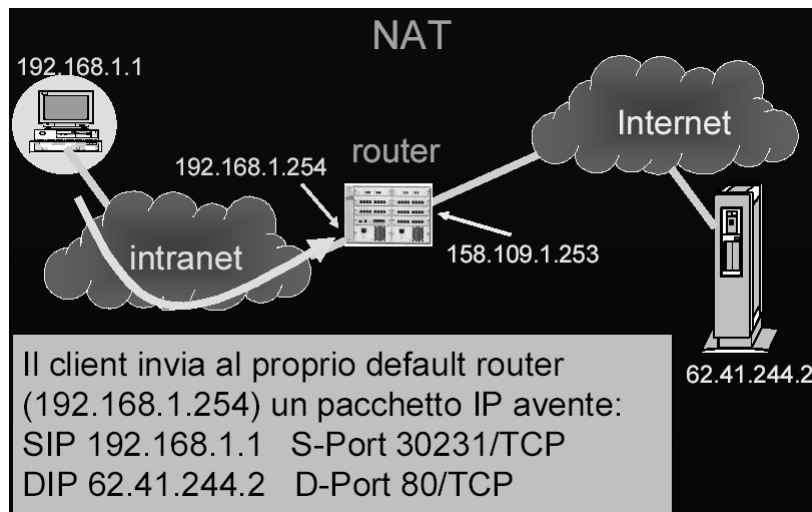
NAT

192.168.1.1

Internet

router

192.168.1.254

intranet

158.109.1.253

62.41.244.2

Il client invia al proprio default router (192.168.1.254) un pacchetto IP avente:
SIP 192.168.1.1 S-Port 30231/TCP
DIP 62.41.244.2 D-Port 80/TCP